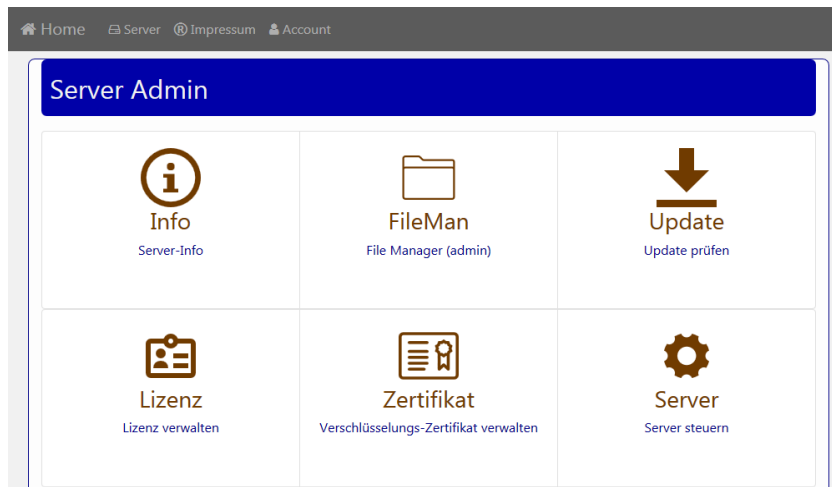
Home Server Impressum Account

Server Admin

| Info | FileMan | Update |
|---|---|---|
| Server-Info | File Manager (admin) | Update prüfen |
| Lizenz | Zertifikat | Server |
| Lizenz verwalten | Verschlüsselungs-Zertifikat verwalten | Server steuern |